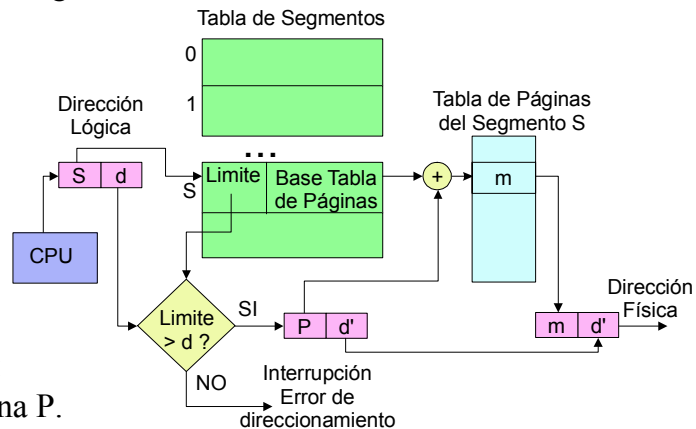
Tabla de Segmentos

0

1

Dirección Lógica

S d

CPU

...

S

Limite

Base Tabla de Páginas

+

Tabla de Páginas del Segmento S

m

Limite > d ?

SI

NO

P d'

m d'

Dirección Física

Interrupción Error de direccionamiento

na P.